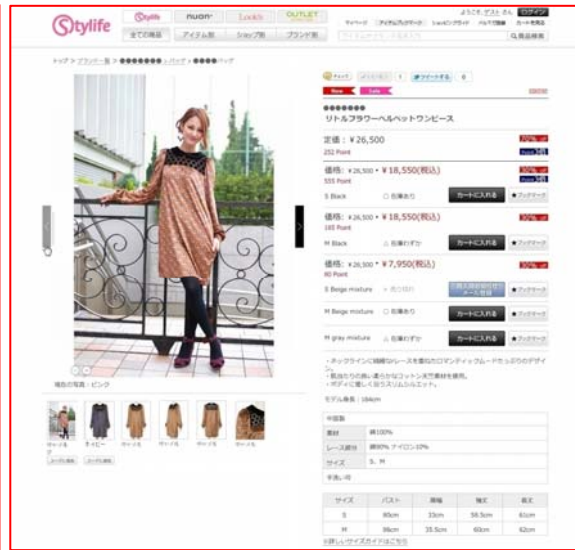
Stylife

Stylife nuon Looks OUTLET

全ての商品 アイテム別 Snap別 ブランド別

ようこそ ゲスト さん ログイン

マイページ アイテムブックマーク Lookブックマーク ヘルプ&特集 カートを見る

商品検索

トップ > ブランド一覧 > ●●●●●●● > バッグ > ●●●●バッグ

New Sale

●●●●●●●

リトルフラワーベルベットワンピース

定価：¥26,500
252 Point

価格：¥26,500 → ¥18,550(税込)
555 Point

S Black 在庫あり カートに入れる ブックマーク

価格：¥26,500 → ¥18,550(税込)
165 Point

M Black 在庫わずか カートに入れる ブックマーク

30% off

価格：¥26,500 → ¥7,950(税込)
80 Point

70% off

S Beige mixture 売り切れ ブックマーク

M Beige mixture 在庫あり カートに入れる ブックマーク

M gray mixture 在庫わずか カートに入れる ブックマーク

掲載の写真：ピンク

モデル身長：164cm

| 中国製 | |
|---|---|
| 素材 | 綿100% |
| レース部分 | 綿90% ナイロン10% |
| サイズ | S、M |
| 手洗い可 | |

| サイズ | バスト | 肩幅 | 袖丈 | 着丈 |
|---|---|---|---|---|
| S | 90cm | 33cm | 58.5cm | 61cm |
| M | 96cm | 35.5cm | 60cm | 62cm |

詳しいサイズガイドはこちら